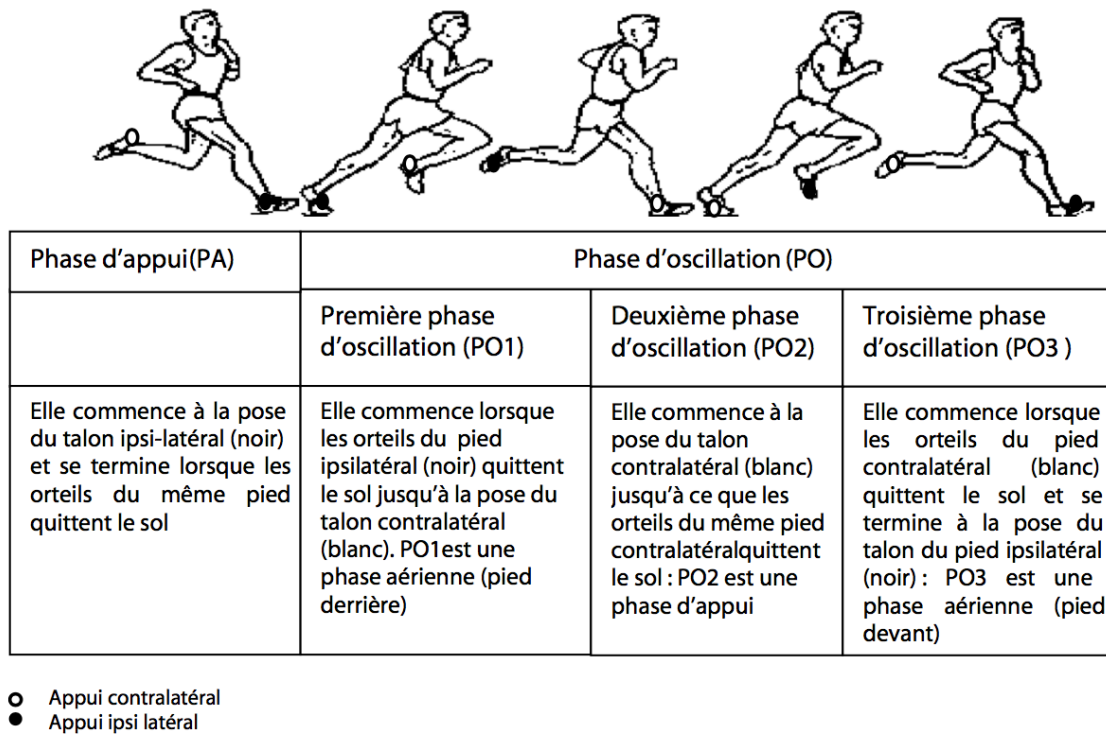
| Phase d'appui(PA) | Phase d'oscillation (PO) | | |
|---|---|---|---|
| | Première phase d'oscillation (PO1) | Deuxième phase d'oscillation (PO2) | Troisième phase d'oscillation (PO3 ) |
| Elle commence à la pose du talon ipsi-latéral (noir) et se termine lorsque les orteils du même pied quittent le sol | Elle commence lorsque les orteils du pied ipsilatéral (noir) quittent le sol jusqu'à la pose du talon contralatéral (blanc). PO1est une phase aérienne (pied derrière) | Elle commence à la pose du talon contralatéral (blanc) jusqu'à ce que les orteils du même pied contralatéralquittent le sol : PO2 est une phase d'appui | Elle commence lorsque les orteils du pied contralatéral (blanc) quittent le sol et se termine à la pose du talon du pied ipsilatéral (noir) : PO3 est une phase aérienne (pied devant) |

○ Appui contralatéral
● Appui ipsi latéral